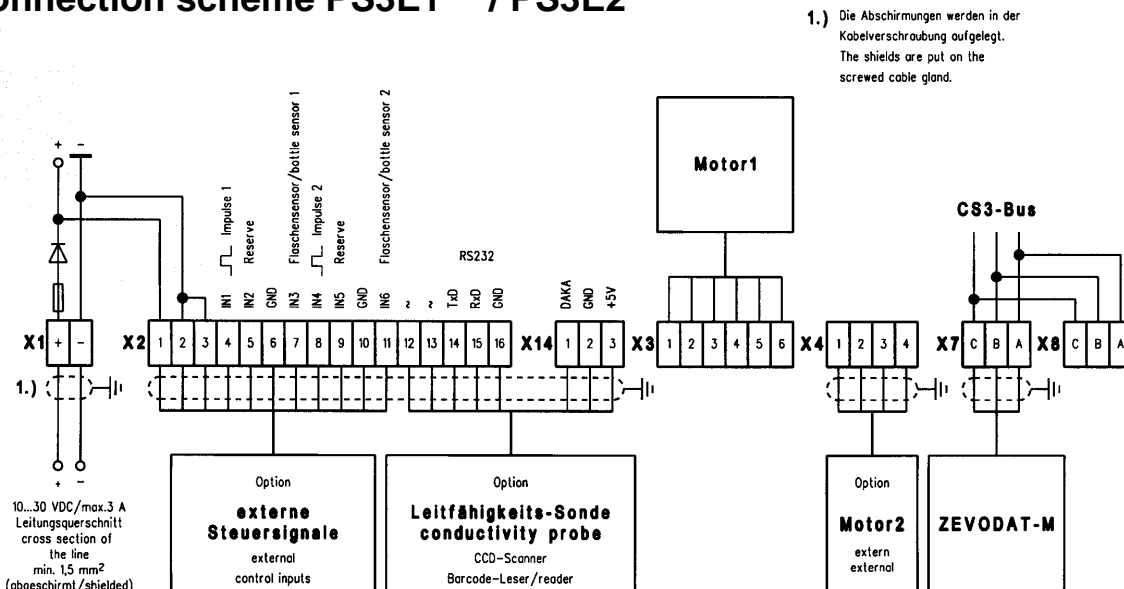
onnection scheme PS3E1 / PS3E2

1.) Die Abschirmungen werden in der Kabelverschraubung aufgelegt. The shields are put on the screwed cable gland.

+ -

Impulse 1
Reserve
Flaschensensor/bottle sensor 1
Impulse 2
Reserve
Flaschensensor/bottle sensor 2

RS232

IN1 IN2 GND IN3 IN4 IN5 GND IN6 ~ ~ TxD RxD GND

DAKA GND +5V

Motor1

CS3-Bus

X1 + -

X2 1 2 3 4 5 6 7 8 9 10 11 12 13 14 15 16

X14 1 2 3

X3 1 2 3 4 5 6

X4 1 2 3 4

X7 C B A

X8 C B A

1.)

+ -

10...30 VDC/max.3 A
Leitungsquerschnitt
cross section of the line
min. 1,5 mm$^2$
(abgeschirmt/shielded)

Option
externe
Steuersignale
external
control inputs

Option
Leitfähigkeits-Sonde
conductivity probe
CCD-Scanner
Barcode-Leser/reader

Option
Motor2
extern
external

ZEVODAT-M